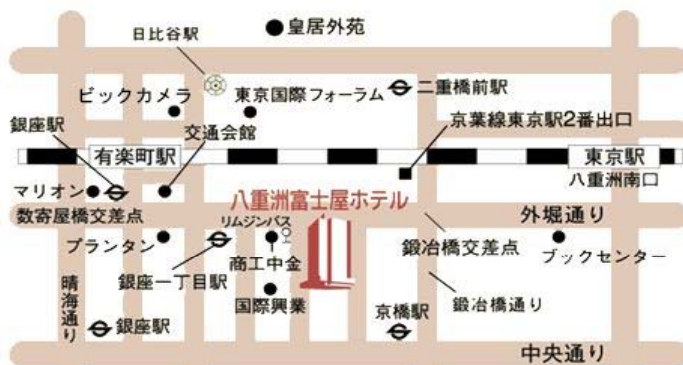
皇居外苑
日比谷駅
ビックカメラ
東京国際フォーラム
二重橋前駅
銀座駅
交通会館
京葉線東京駅2番出口
有楽町駅
東京駅
マリオン
八重洲南口
八重洲富士屋ホテル
数寄屋橋交差点
外堀通り
リムジンバス
プランタン
鍛冶橋交差点
ブックセンター
晴海通り
銀座一丁目駅
商工中金
国際興業
鍛冶橋通り
京橋駅
銀座駅
中央通り